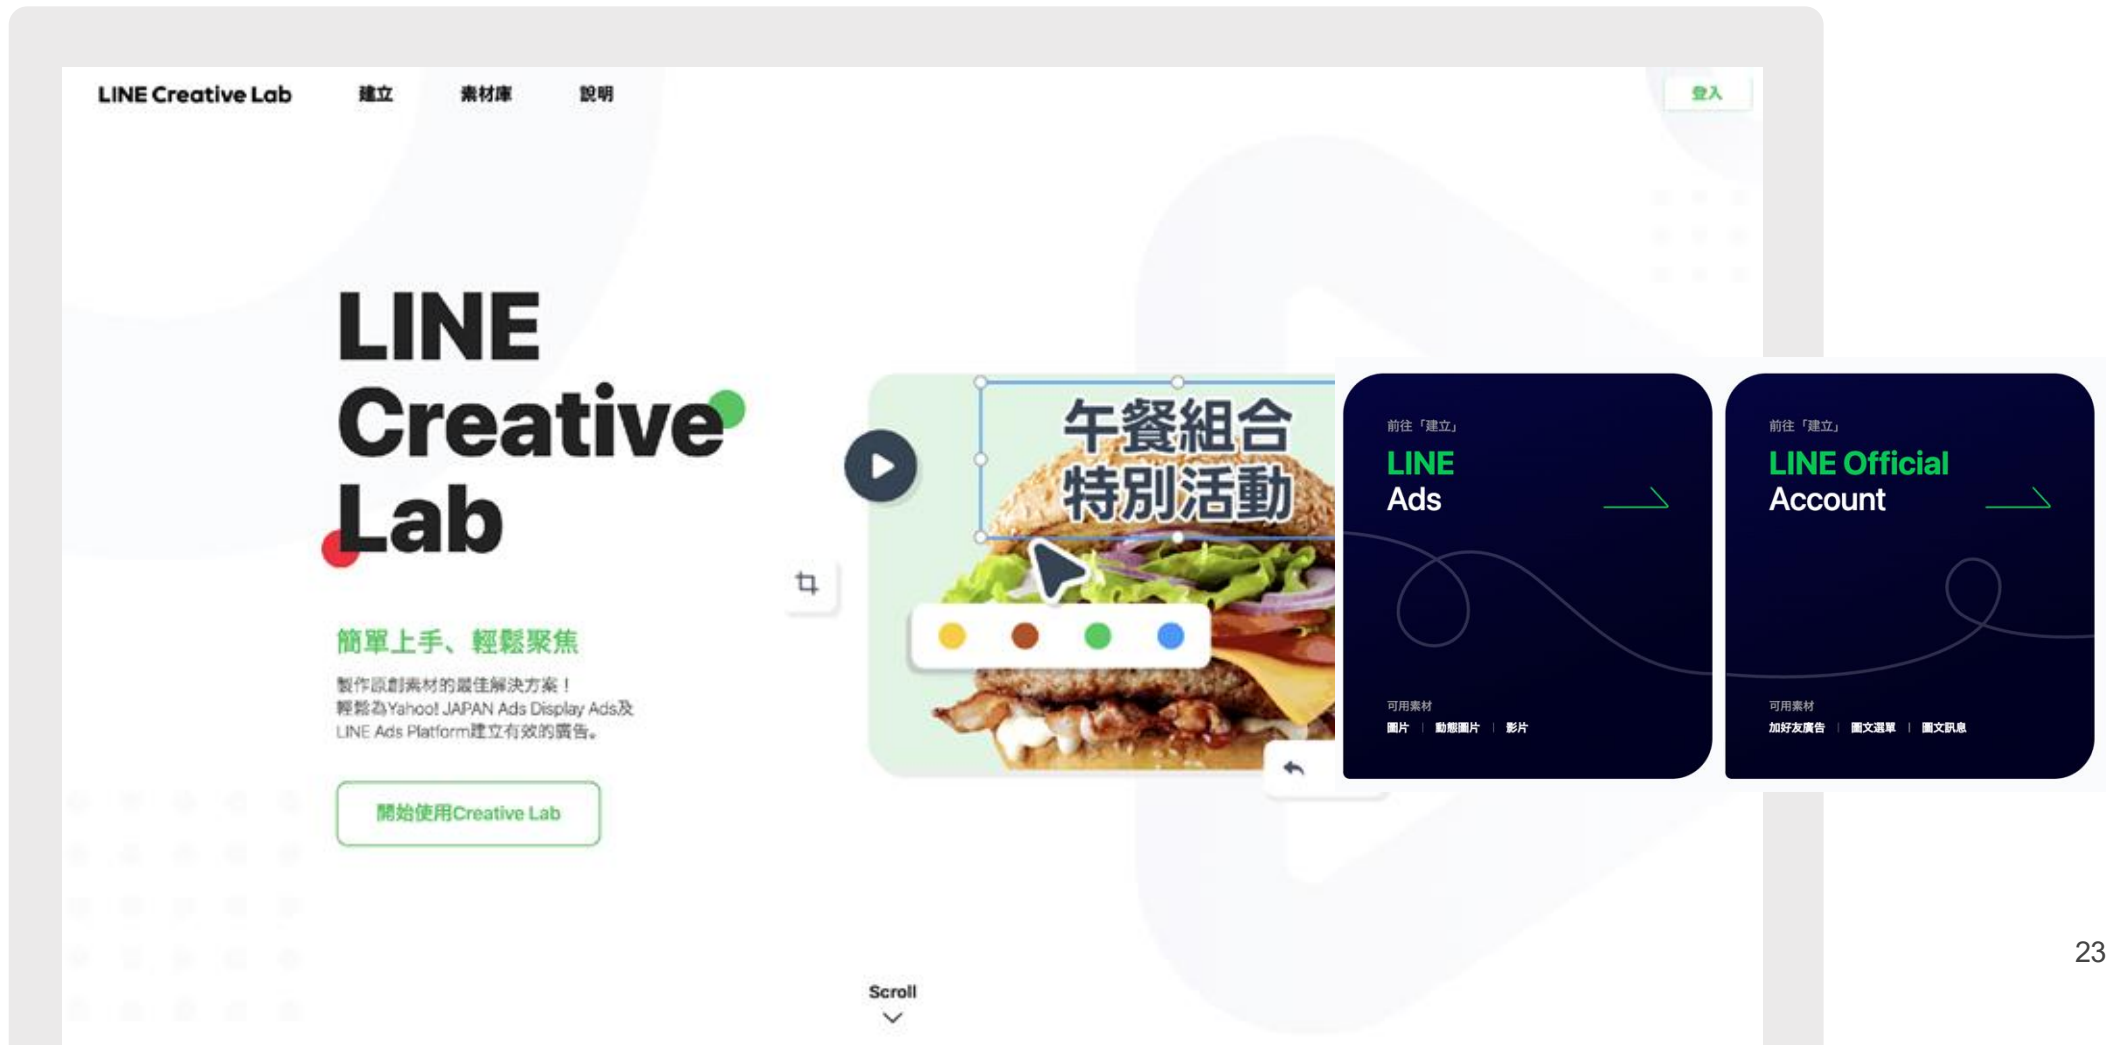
LINE Creative Lab 建立 素材庫 說明 登入

LINE Creative Lab

簡單上手、輕鬆聚焦

製作原創素材的最佳解決方案！
輕鬆為Yahoo! JAPAN Ads Display Ads及LINE Ads Platform建立有效的廣告。

開始使用Creative Lab

午餐組合
特別活動

前往「建立」
LINE
Ads

可用素材
圖片 | 動態圖片 | 影片

前往「建立」
LINE Official
Account

可用素材
加好友廣告 | 圖文選單 | 圖文訊息

Scroll

23